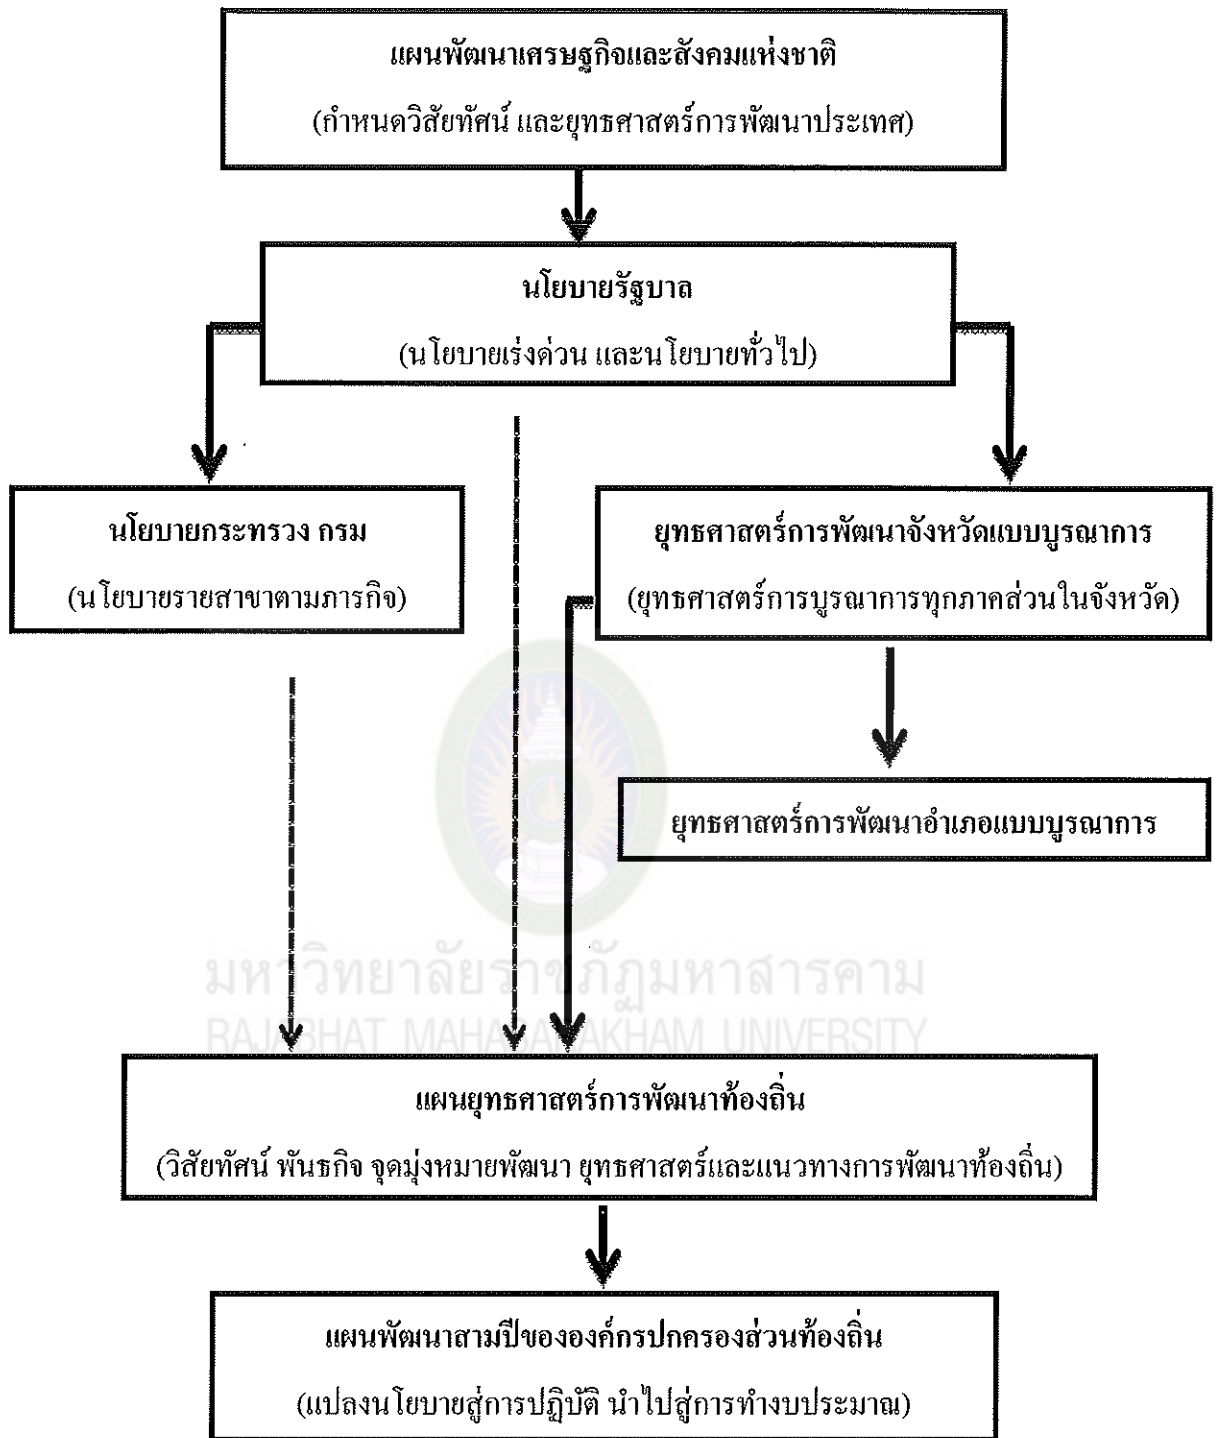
แผนพัฒนาเศรษฐกิจและสังคมแห่งชาติ
(กำหนดวิสัยทัศน์ และยุทธศาสตร์การพัฒนาประเทศ)

นโยบายรัฐบาล
(นโยบายเร่งด่วน และนโยบายทั่วไป)

นโยบายกระทรวง กรม
(นโยบายรายสาขาตามภารกิจ)

ยุทธศาสตร์การพัฒนาจังหวัดแบบบูรณาการ
(ยุทธศาสตร์การบูรณาการทุกภาคส่วนในจังหวัด)

ยุทธศาสตร์การพัฒนาอำเภอแบบบูรณาการ

มหาวิทยาลัยราชภัฏมหาสารคาม
RAJABHAT MAHASARAKHAM UNIVERSITY

แผนยุทธศาสตร์การพัฒนาท้องถิ่น
(วิสัยทัศน์ พันธกิจ จุดมุ่งหมายพัฒนา ยุทธศาสตร์และแนวทางการพัฒนาท้องถิ่น)

แผนพัฒนาสามปีขององค์กรปกครองส่วนท้องถิ่น
(แปลงนโยบายสู่การปฏิบัติ นำไปสู่การทำงบประมาณ)